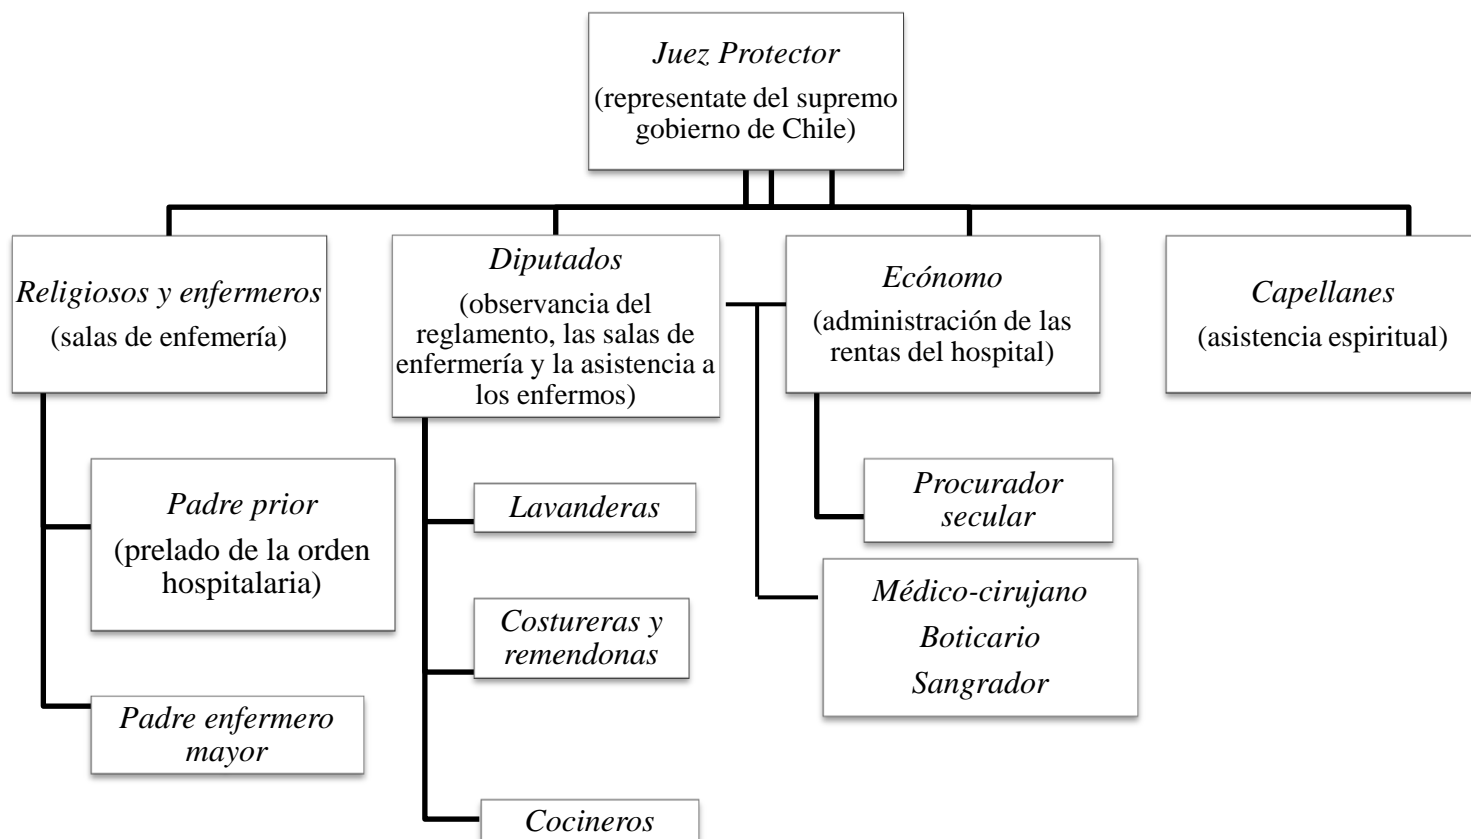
Juez Protector
(representate del supremo gobierno de Chile)

Religiosos y enfermeros
(salas de enfemería)

Diputados
(observancia del reglamento, las salas de enfermería y la asistencia a los enfermos)

Ecónomo
(administración de las rentas del hospital)

Capellanes
(asistencia espiritual)

Padre prior
(prelado de la orden hospitalaria)

Padre enfermero mayor

Lavanderas

Costureras y remendonas

Cocineros

Procurador secular

Médico-cirujano
Boticario
Sangrador